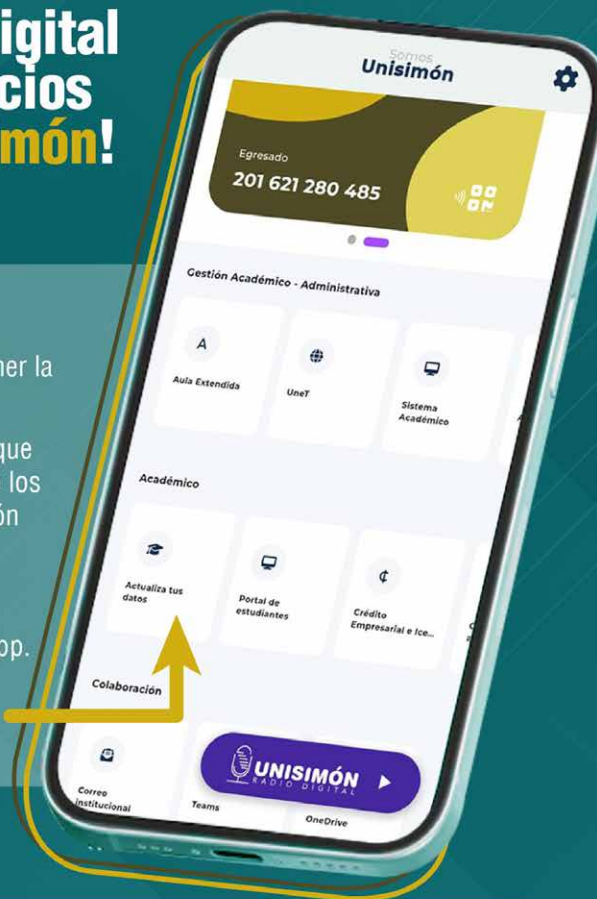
igital
cios
món!

ner la

que
los
ón

op.

Somos
Unisimón

Egresado
201 621 280 485

Gestión Académico - Administrativa

Aula Extendida

UneT

Sistema Académico

Académico

Actualiza tus datos

Portal de estudiantes

Crédito Empresarial e Ice...

Colaboración

Correo Institucional

Teams

OneDrive

UNISIMÓN
RADIO DIGITAL